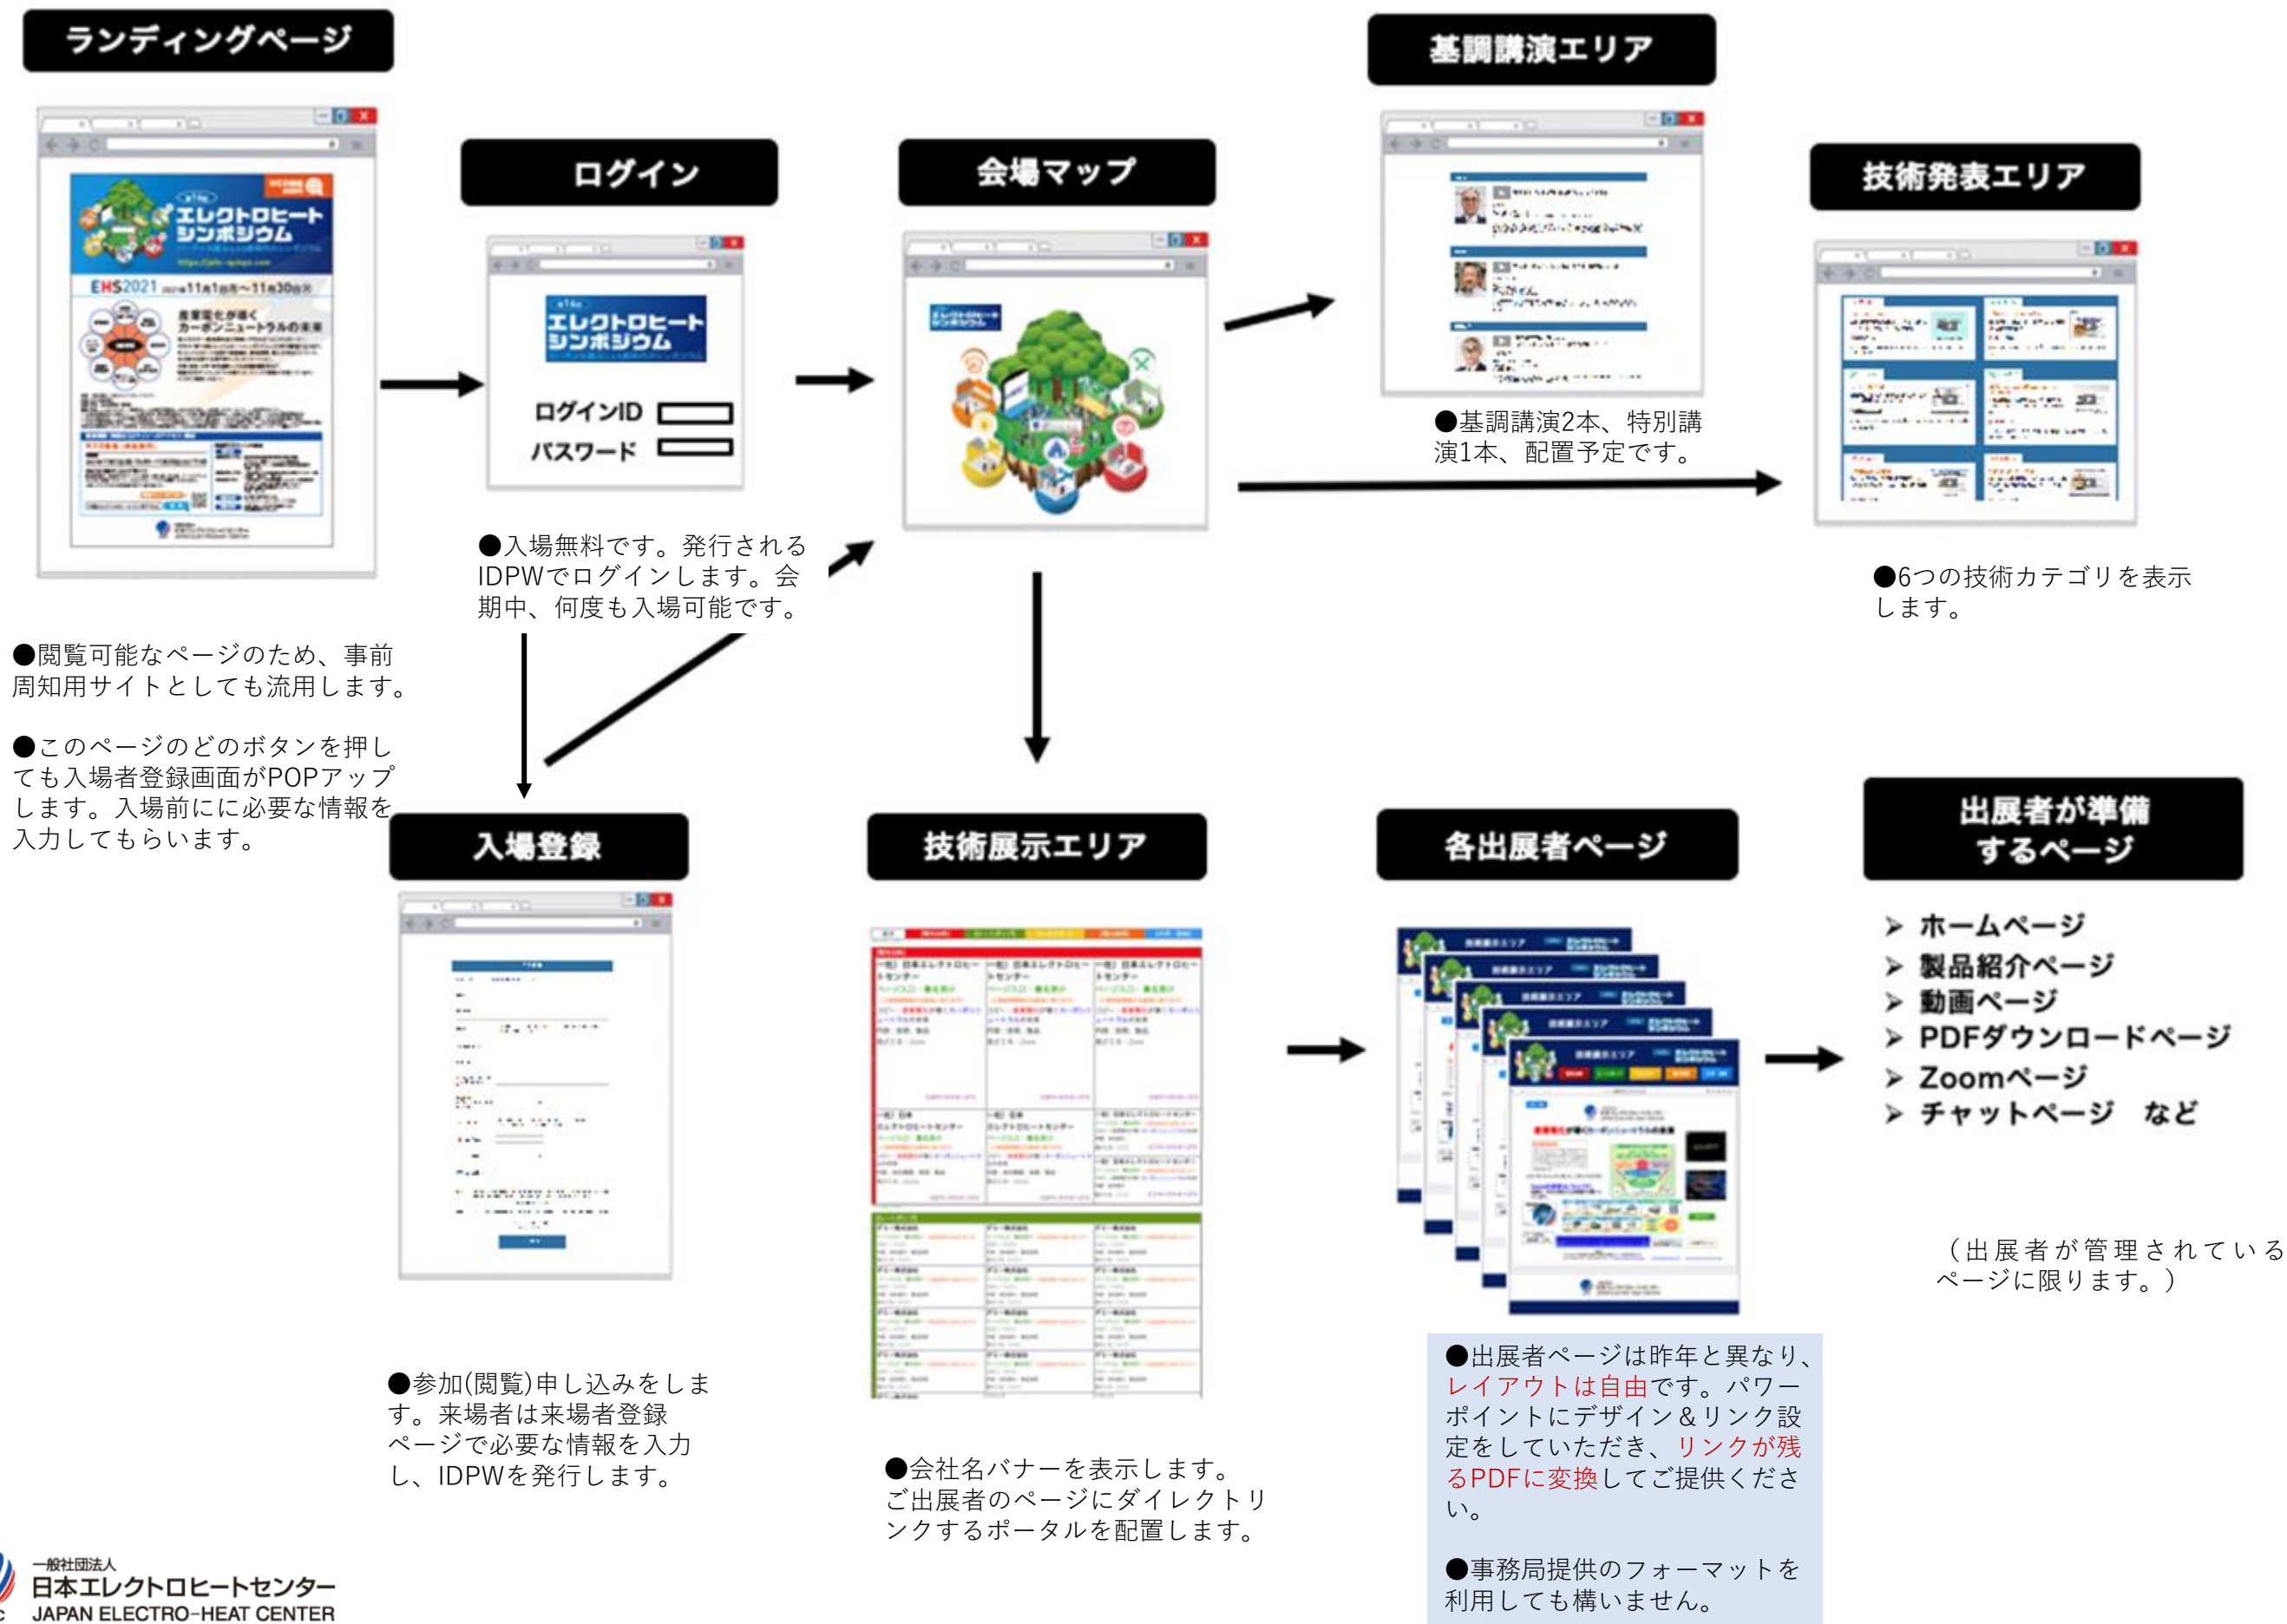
ランディングページ

エレクトロヒートシンポジウム
EHS2021 2021年11月1日(月)～11月30日(火)
産業電化が導くカーボンニュートラルの未来

●閲覧可能なページのため、事前周知用サイトとしても流用します。

●このページのどのボタンを押しても入場者登録画面がPOPアップします。入場前にに必要な情報を入力してもらいます。

ログイン

エレクトロヒートシンポジウム
ログインID
パスワード

●入場無料です。発行されるIDPWでログインします。会期中、何度も入場可能です。

会場マップ

基調講演エリア

●基調講演2本、特別講演1本、配置予定です。

技術発表エリア

●6つの技術カテゴリを表示します。

入場登録

●参加(閲覧)申し込みをします。来場者は来場者登録ページで必要な情報を入力し、IDPWを発行します。

技術展示エリア

●会社名バナーを表示します。ご出展者のページにダイレクトリンクするポータルを配置します。

各出展者ページ

●出展者ページは昨年と異なり、レイアウトは自由です。パワーポイントにデザイン＆リンク設定をしていただき、リンクが残るPDFに変換してご提供ください。

●事務局提供のフォーマットを利用しても構いません。

出展者が準備するページ

➢ ホームページ
➢ 製品紹介ページ
➢ 動画ページ
➢ PDFダウンロードページ
➢ Zoomページ
➢ チャットページ など

（出展者が管理されているページに限ります。）

一般社団法人
日本エレクトロヒートセンター
JAPAN ELECTRO-HEAT CENTER